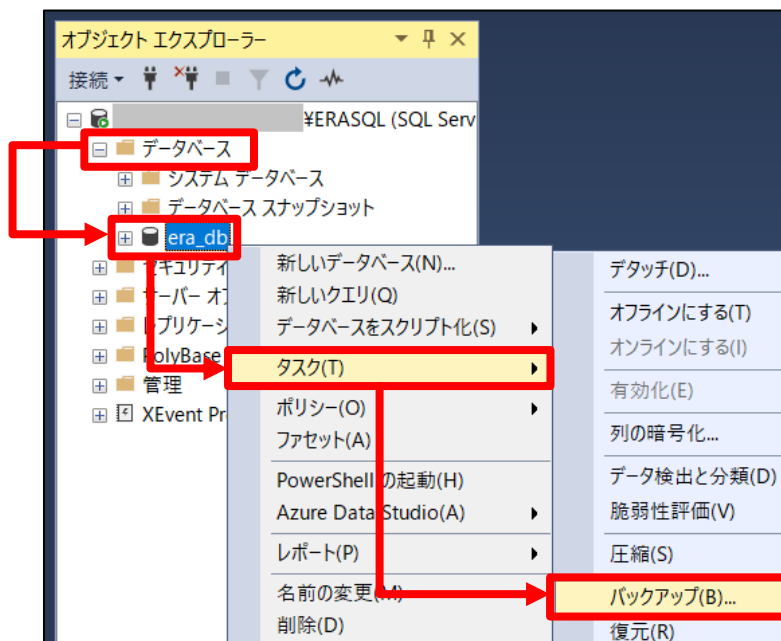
オブジェクト エクスプローラー ▾ ⊥ ✕

接続 ▾

¥ERASQL (SQL Serv

データベース

システム データベース

データベース スナップショット

era_db

セキュリティ

サーバー オブ

レプリケーシ

PolyBase

管理

XEvent Pr

新しいデータベース(N)...

新しいクエリ(Q)

データベースをスクリプト化(S)

タスク(T)

ポリシー(O)

ファセット(A)

PowerShell の起動(H)

Azure Data Studio(A)

レポート(P)

名前の変更(M)

削除(D)

デタッチ(D)...

オフラインにする(T)

オンラインにする(I)

有効化(E)

列の暗号化...

データ検出と分類(D)

脆弱性評価(V)

圧縮(S)

バックアップ(B)...

復元(R)